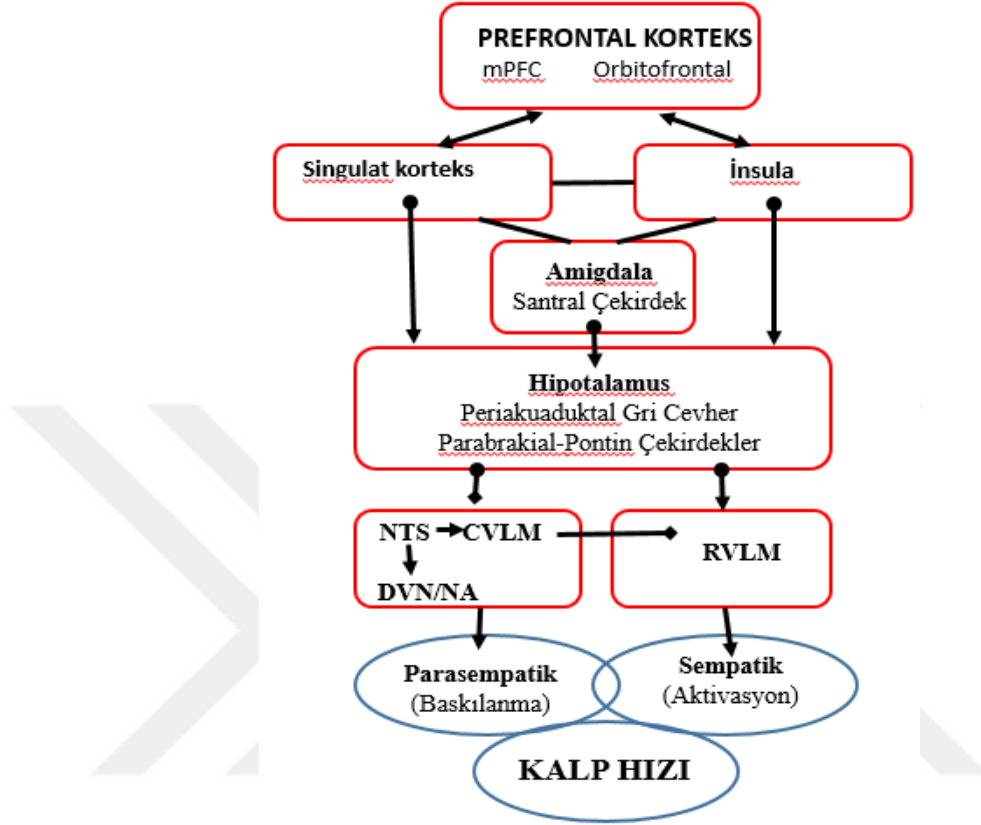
PREFRONTAL KORTEKS
mPFC Orbitofrontal

Singulat korteks

İnsula

Amigdala
Santral Çekirdek

Hipotalamus
Periakuaduktal Gri Cevher
Parabrakial-Pontin Çekirdekler

NTS CVLM
DVN/NA

RVLM

Parasempatik
(Baskılanma)

Sempatik
(Aktivasyon)

KALP HIZI